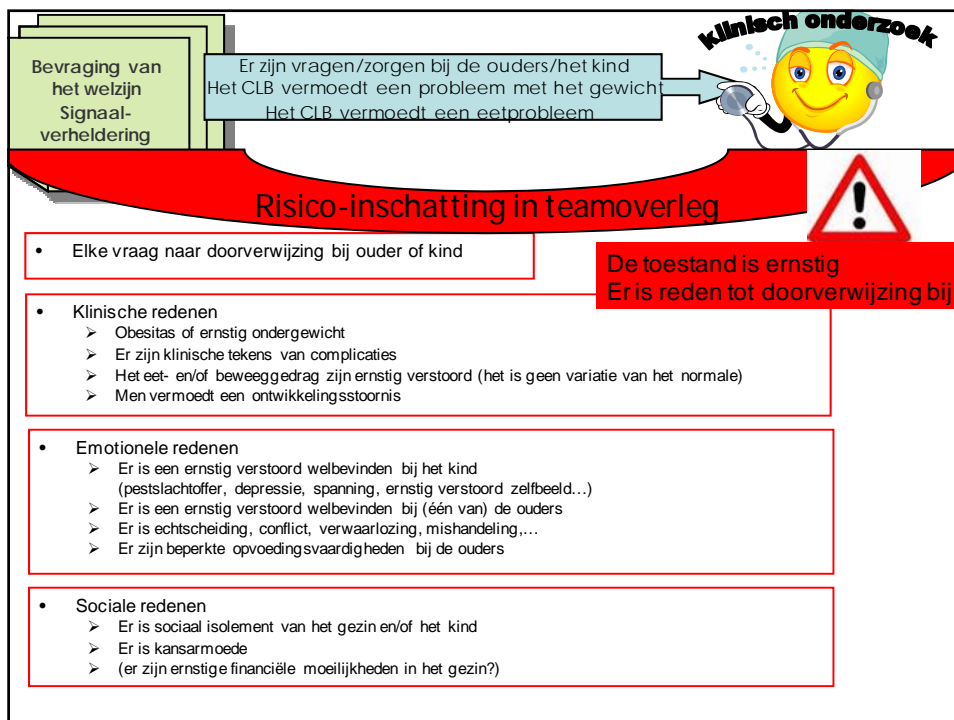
Bevraging van het welzijn Signaalverheldering

Er zijn vragen/zorgen bij de ouders/het kind
Het CLB vermoedt een probleem met het gewicht
Het CLB vermoedt een eetprobleem

klinisch onderzoek

Risico-inschatting in teamoverleg

• Elke vraag naar doorverwijzing bij ouder of kind

De toestand is ernstig
Er is reden tot doorverwijzing bij

• Klinische redenen
➢ Obesitas of ernstig ondergewicht
➢ Er zijn klinische tekens van complicaties
➢ Het eet- en/of beweeggedrag zijn ernstig verstoord (het is geen variatie van het normale)
➢ Men vermoedt een ontwikkelingsstoornis

• Emotionele redenen
➢ Er is een ernstig verstoord welbevinden bij het kind (pestslachtoffer, depressie, spanning, ernstig verstoord zelfbeeld…)
➢ Er is een ernstig verstoord welbevinden bij (één van) de ouders
➢ Er is echtscheiding, conflict, verwaarlozing, mishandeling,…
➢ Er zijn beperkte opvoedingsvaardigheden bij de ouders

• Sociale redenen
➢ Er is sociaal isolement van het gezin en/of het kind
➢ Er is kansarmoede
➢ (er zijn ernstige financiële moeilijkheden in het gezin?)